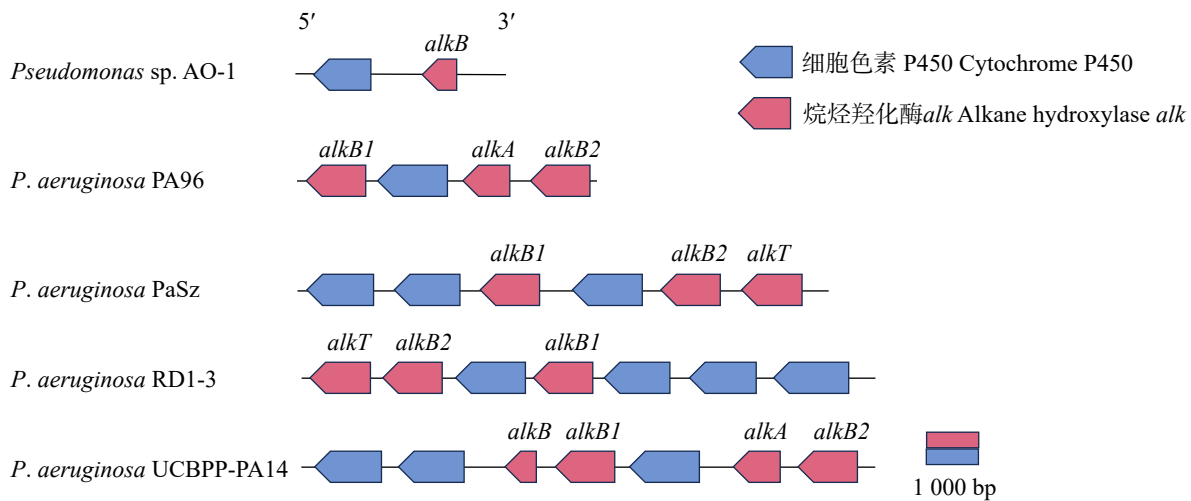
5′ 3′

*Pseudomonas* sp. AO-1

alkB

细胞色素 P450 Cytochrome P450

烷烃羟化酶alk Alkane hydroxylase alk

*P. aeruginosa* PA96

alkB1 alkA alkB2

*P. aeruginosa* PaSz

alkB1 alkB2 alkT

*P. aeruginosa* RD1-3

alkT alkB2 alkB1

*P. aeruginosa* UCBPP-PA14

alkB alkB1 alkA alkB2

1 000 bp